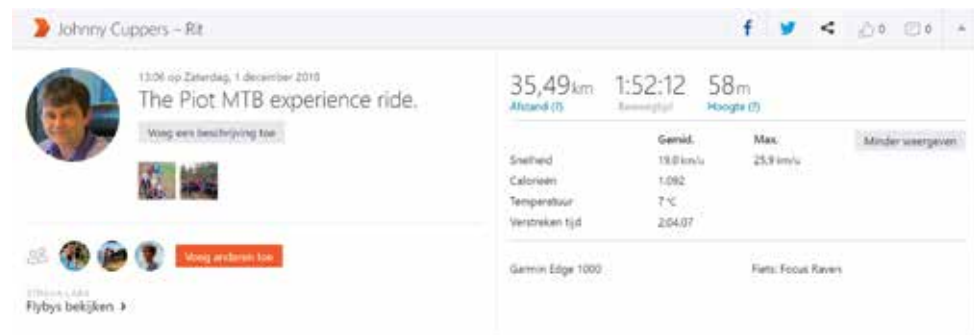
Johnny Cuppers – Rit

0 0

13:06 op Zaterdag, 1 december 2018

The Piot MTB experience ride.

Voeg een beschrijving toe

Voeg anderen toe

STRAVA LABS
Flybys bekijken ›

35,49km
Afstand (?)

1:52:12
Beweegtijd

58m
Hoogte (?)

| | Gemid. | Max. |
|---|---|---|
| Snelheid | 19,0 km/u | 25,9 km/u |
| Calorieën | 1.092 | |
| Temperatuur | 7 °C | |
| Verstreken tijd | 2:04:07 | |

Minder weergeven

Garmin Edge 1000

Fiets: Focus Raven